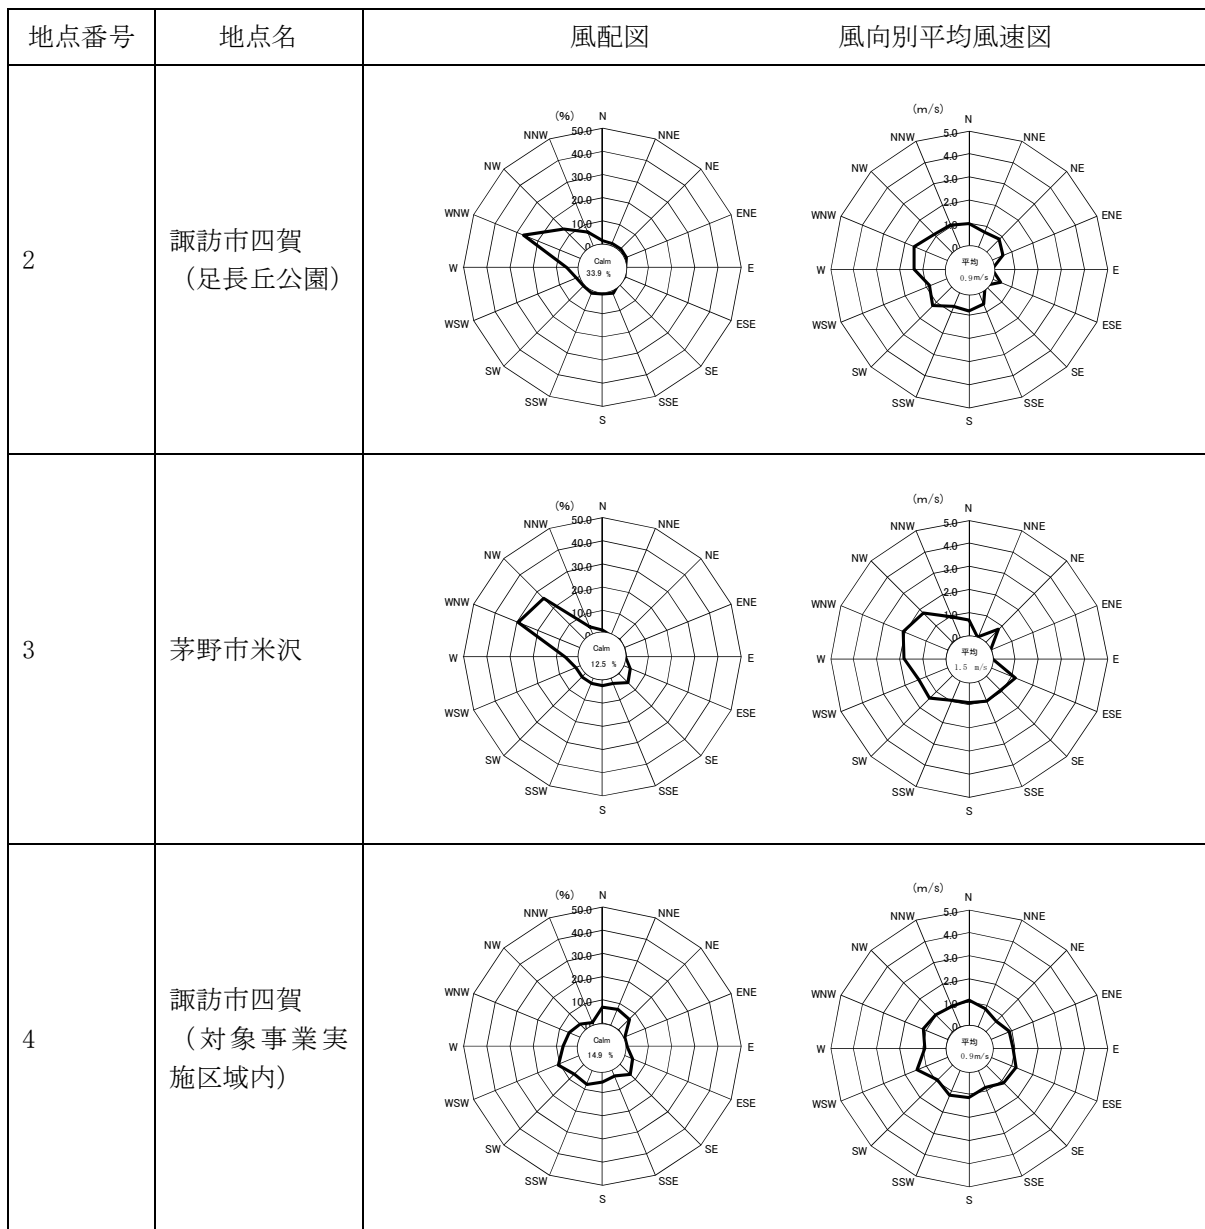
| 地点番号 | 地点名 | 風配図 | 風向別平均風速図 |
|---|---|---|---|
| 2 | 諏訪市四賀（足長丘公園） | (%) N NNE NE ENE E ESE SE SSE S SSW SW WSW W WNW NW NNW 50.0 40.0 30.0 20.0 10.0 0 Calm 33.9 % | (m/s) N NNE NE ENE E ESE SE SSE S SSW SW WSW W WNW NW NNW 5.0 4.0 3.0 2.0 1.0 0 平均 0.9m/s |
| 3 | 茅野市米沢 | (%) N NNE NE ENE E ESE SE SSE S SSW SW WSW W WNW NW NNW 50.0 40.0 30.0 20.0 10.0 0 Calm 12.5 % | (m/s) N NNE NE ENE E ESE SE SSE S SSW SW WSW W WNW NW NNW 5.0 4.0 3.0 2.0 1.0 0 平均 1.5 m/s |
| 4 | 諏訪市四賀（対象事業実施区域内） | (%) N NNE NE ENE E ESE SE SSE S SSW SW WSW W WNW NW NNW 50.0 40.0 30.0 20.0 10.0 0 Calm 14.9 % | (m/s) N NNE NE ENE E ESE SE SSE S SSW SW WSW W WNW NW NNW 5.0 4.0 3.0 2.0 1.0 0 平均 0.9m/s |